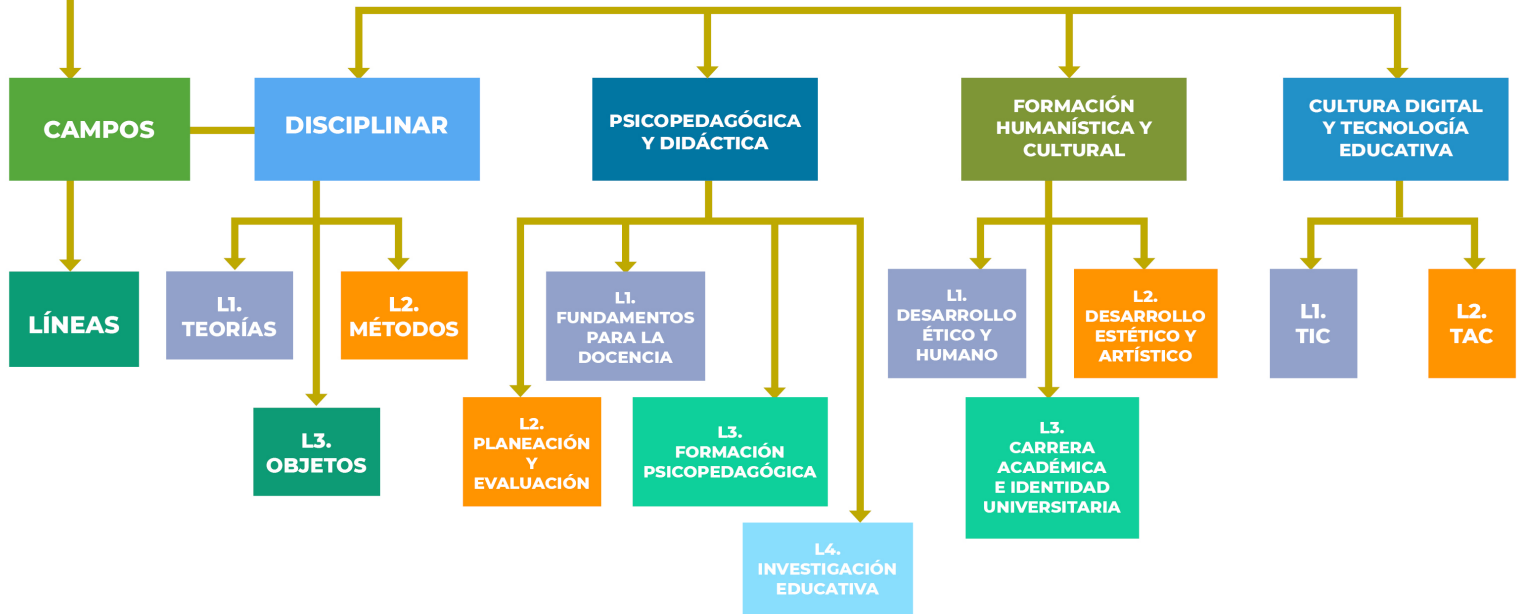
CAMPOS

LÍNEAS

DISCIPLINAR

L1. TEORÍAS

L2. MÉTODOS

L3. OBJETOS

PSICOPEDAGÓGICA Y DIDÁCTICA

L1. FUNDAMENTOS PARA LA DOCENCIA

L2. PLANEACIÓN Y EVALUACIÓN

L3. FORMACIÓN PSICOPEDAGÓGICA

L4. INVESTIGACIÓN EDUCATIVA

FORMACIÓN HUMANÍSTICA Y CULTURAL

L1. DESARROLLO ÉTICO Y HUMANO

L2. DESARROLLO ESTÉTICO Y ARTÍSTICO

L3. CARRERA ACADÉMICA E IDENTIDAD UNIVERSITARIA

CULTURA DIGITAL Y TECNOLOGÍA EDUCATIVA

L1. TIC

L2. TAC